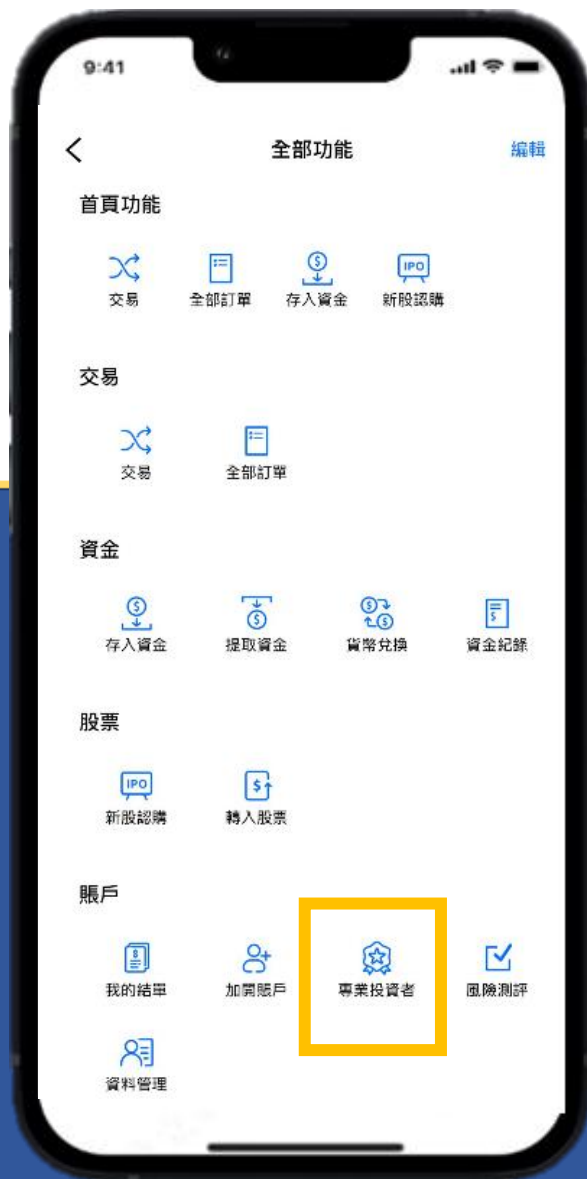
9:41

全部功能

編輯

首頁功能

交易 全部訂單 存入資金 IPO 新股認購

交易

交易 全部訂單

資金

存入資金 提取資金 貨幣兌換 資金紀錄

股票

IPO 新股認購 轉入股票

賬戶

我的結單 加開賬戶 專業投資者 風險測評

資料管理